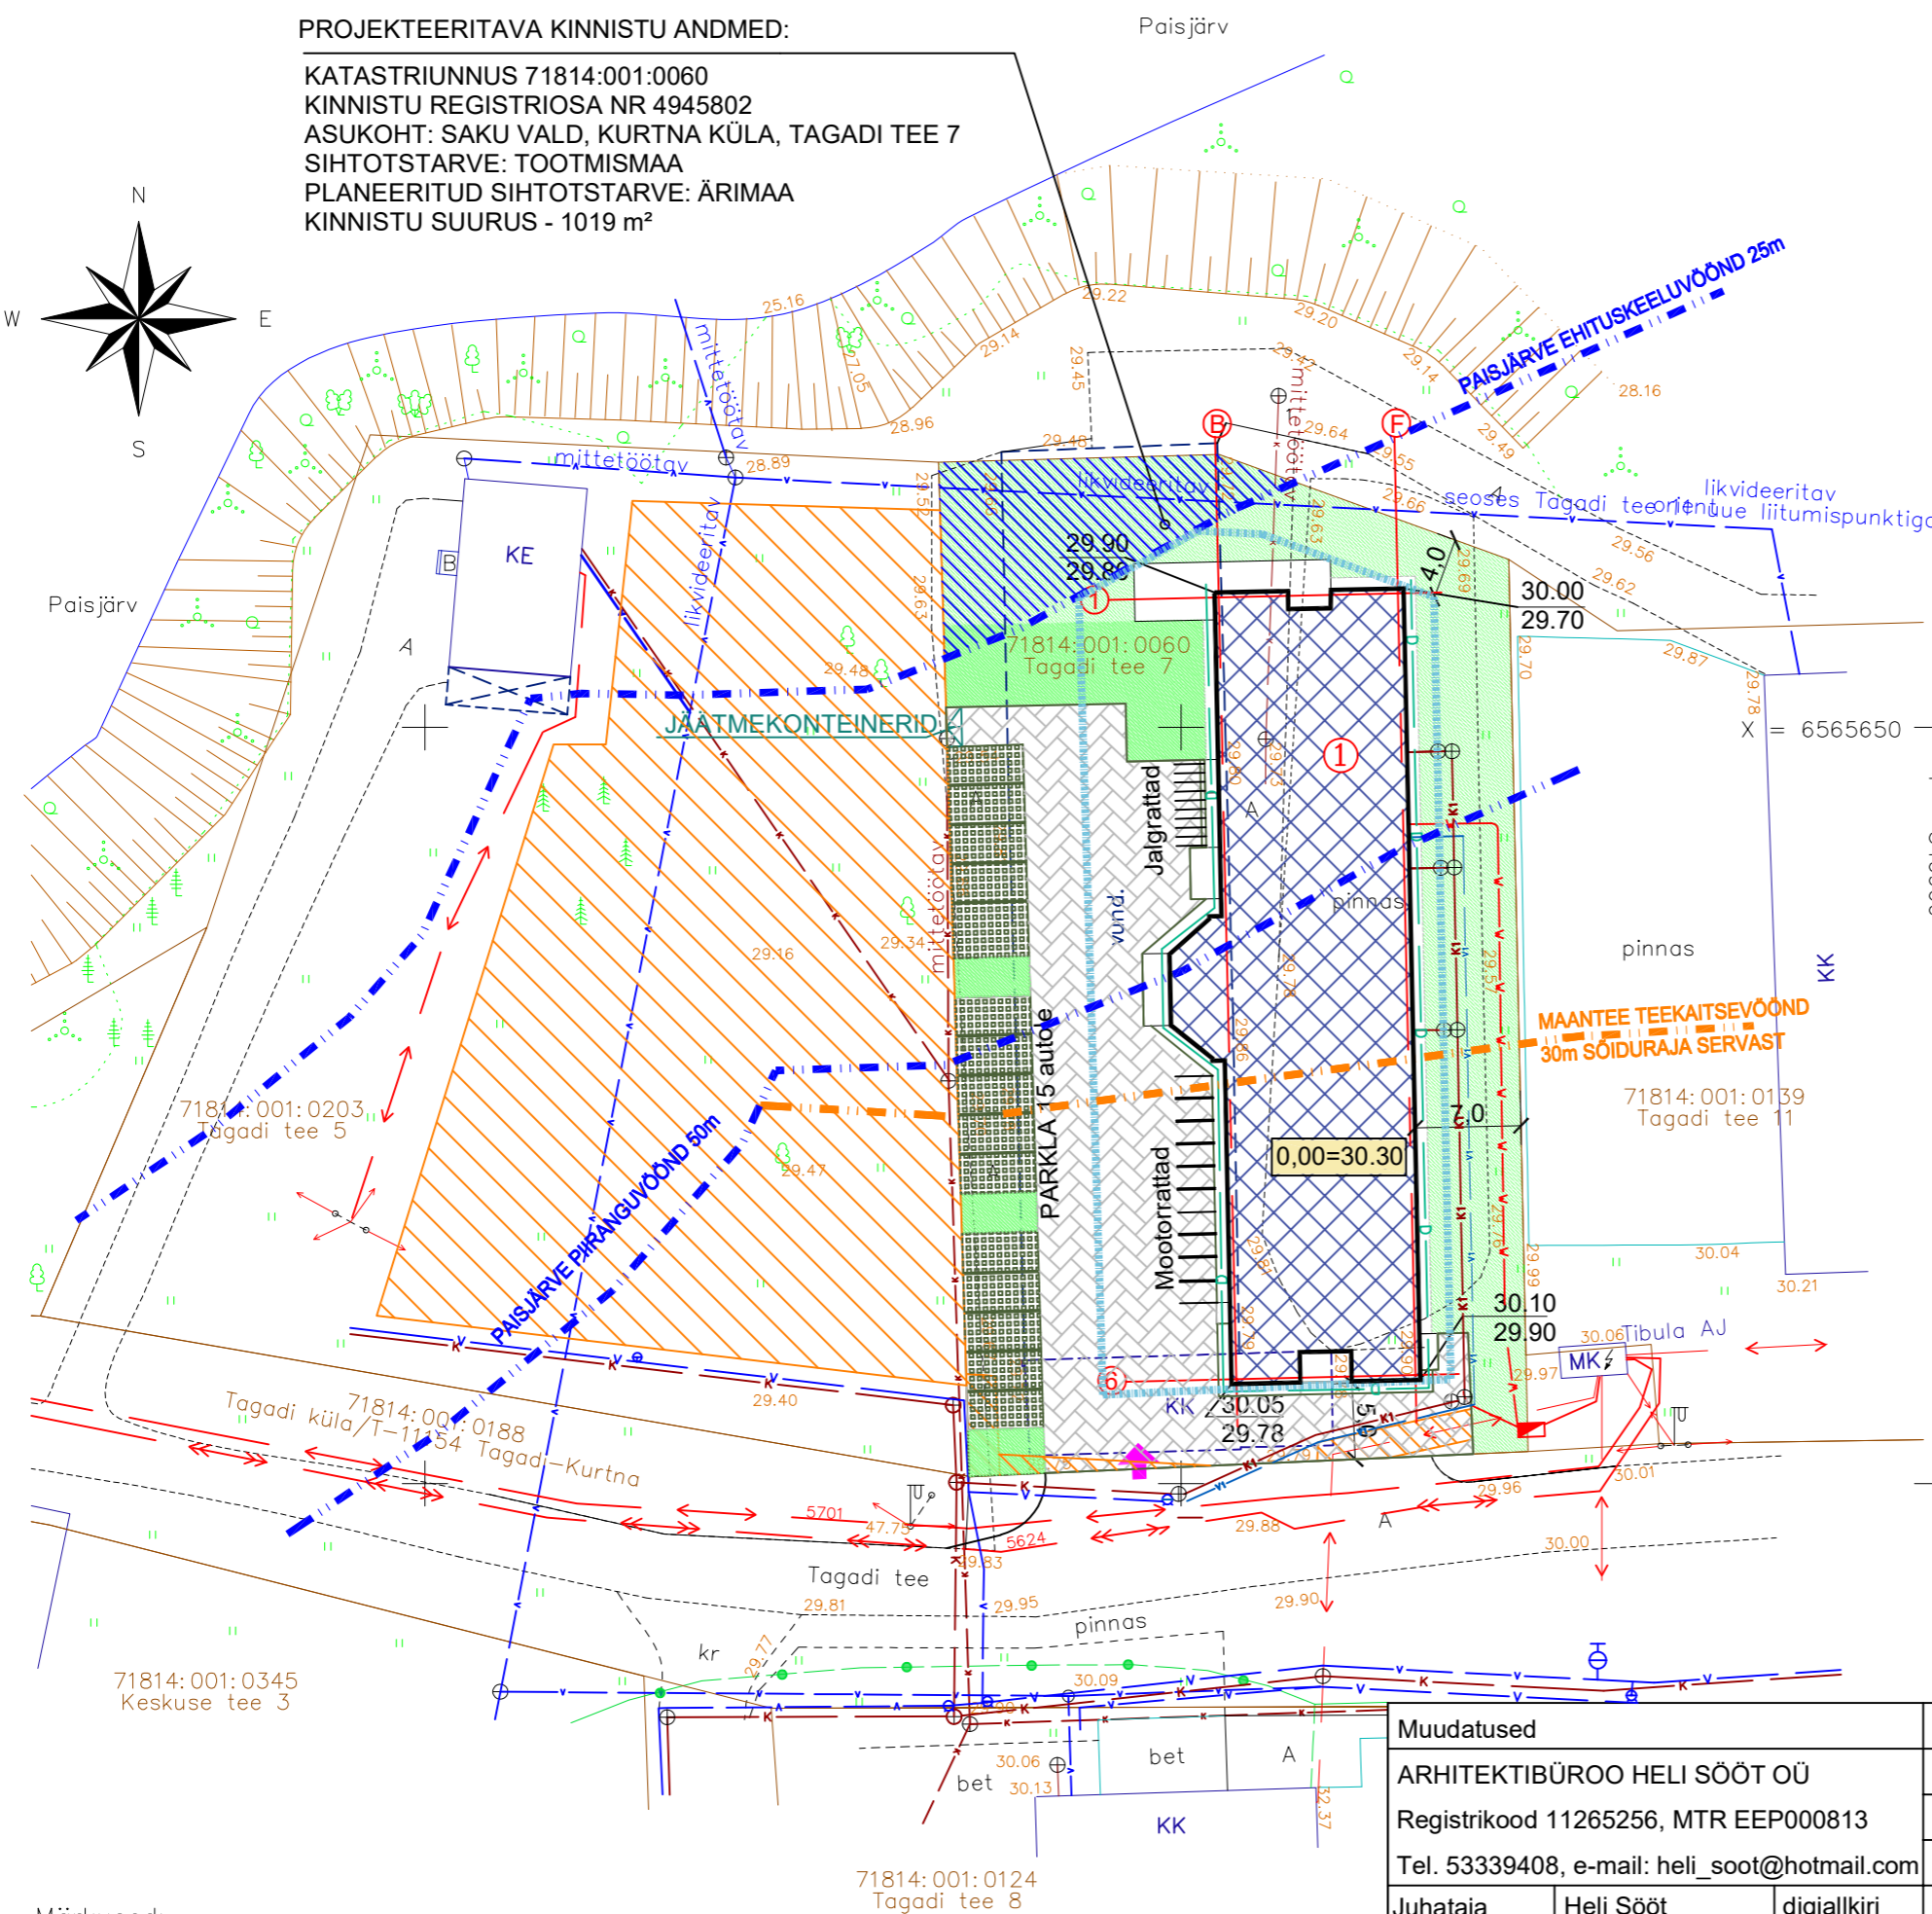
PROJEKTEERITAVA KINNISTU ANDMED:

KATASTRIUNNUS 71814:001:0060
KINNISTU REGISTRIOSA NR 4945802
ASUKOHT: SAKU VALD, KURTNA KÜLA, TAGADI TEE 7
SIHTOTSTARVE: TOOTMISMAA
PLANEERITUD SIHTOTSTARVE: ÄRIMAA
KINNISTU SUURUS - 1019 m²

Paisjärv

N
W
E
S

Paisjärv

mittetöötav
mittetöötav
likvideeritav
likvideeritav
mittetöötav
mittetöötav
likvideeritav
seoses Tagadi tee ja uue liitumispunktiga

PAISJÄRVE EHITUSKEELUVÖÖND 25m

KE
B
A

25.16
29.22
29.20
29.14
28.96
29.45
29.14
28.89
29.48
29.64
29.55
29.66
29.56
29.62
29.87
28.16
29.49

B
F

29.90
29.86
4,0
30.00
29.70

71814:001:0060
Tagadi tee 7

JÄÄTMEKONTEINERID

X = 6565650

Jalgrattad
vund.
pinnas
pinnas
KK

MAANTEE TEEKAITSEVÖÖND
30m SÕIDURAJA SERVAST

71814:001:0139
Tagadi tee 11

PARKLA 15 autole
Mootorrattad
0,00=30.30
7,0

71814:001:0203
Tagadi tee 5

PAISJÄRVE PIIRANGUVÖÖND 50m

29.16
29.34
29.47
29.48

30.10
29.90
30.04
30.21
30.06 Tibula AJ
MK
29.97

71814:001:0188
Tagadi küla/T-11154 Tagadi-Kurtna

29.40
KK
30.05
29.78
5,0
30.01
29.96
5701
47.75
5624
29.83
29.88
A
30.00
Tagadi tee
29.81
29.95
29.90
pinnas
kr
29.77
30.09

71814:001:0345
Keskuse tee 3

30.06
30.13
bet
bet
A
KK
32.37

71814:001:0124
Tagadi tee 8

Muudatused
ARHITEKTIBÜROO HELI SÖÖT OÜ
Registrikood 11265256, MTR EEP000813
Tel. 53339408, e-mail: heli_soot@hotmail.com
Juhataja | Heli Sööt | digiallkiri